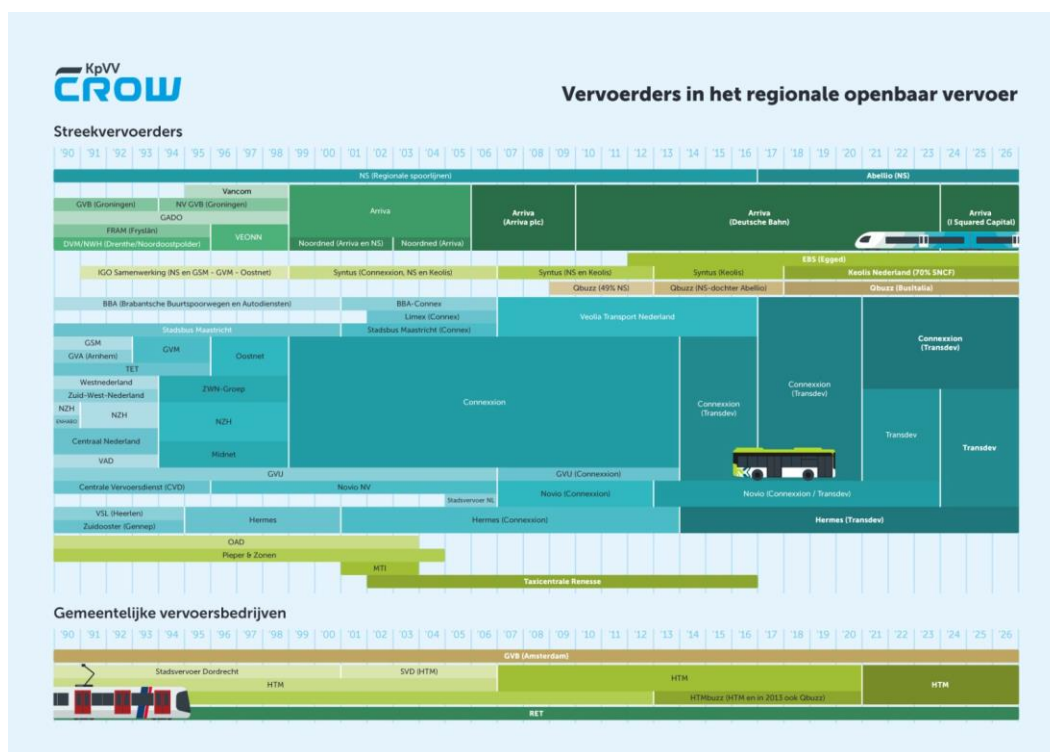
KpVV
CROW

Vervoerders in het regionale openbaar vervoer

Streekvervoerders

'90 '91 '92 '93 '94 '95 '96 '97 '98 '99 '00 '01 '02 '03 '04 '05 '06 '07 '08 '09 '10 '11 '12 '13 '14 '15 '16 '17 '18 '19 '20 '21 '22 '23 '24 '25 '26

NS (Regionale spoorlijnen)
Abellio (NS)
Vancom
GVB (Groningen)
NV GVB (Groningen)
GADO
FRAM (Fryslân)
DVM/NWH (Drenthe/Noordoostpolder)
VEONN
Arriva
Noordned (Arriva en NS)
Noordned (Arriva)
Arriva (Arriva plc)
Arriva (Deutsche Bahn)
Arriva (I Squared Capital)
EBS (Egged)
IGO Samenwerking (NS en GSM - GVM - Oostnet)
Syntus (Connexxion, NS en Keolis)
Syntus (NS en Keolis)
Syntus (Keolis)
Keolis Nederland (70% SNCF)
Qbuzz (49% NS)
Qbuzz (NS-dochter Abellio)
Qbuzz (Busitalia)
BBA (Brabantsche Buurtspoorwegen en Autodiensten)
BBA-Connex
Limex (Connex)
Stadsbus Maastricht
Stadsbus Maastricht (Connex)
Veolia Transport Nederland
Connexxion (Transdev)
GSM
GVA (Arnhem)
GVM
Oostnet
TET
Westnederland
Zuid-West-Nederland
ZWN-Groep
NZH
ENHABO
NZH
NZH
Centraal Nederland
Midnet
VAD
Connexxion
Connexxion (Transdev)
Connexxion (Transdev)
Transdev
Transdev
GVU
GVU (Connexxion)
Centrale Vervoersdienst (CVD)
Novio NV
Stadsvervoer NL
Novio (Connexxion)
Novio (Connexxion / Transdev)
VSL (Heerlen)
Zuidooster (Gennep)
Hermes
Hermes (Connexxion)
Hermes (Transdev)
OAD
Pieper & Zonen
MTI
Taxicentrale Renesse

Gemeentelijke vervoersbedrijven

'90 '91 '92 '93 '94 '95 '96 '97 '98 '99 '00 '01 '02 '03 '04 '05 '06 '07 '08 '09 '10 '11 '12 '13 '14 '15 '16 '17 '18 '19 '20 '21 '22 '23 '24 '25 '26

GVB (Amsterdam)
Stadsvervoer Dordrecht
SVD (HTM)
HTM
HTM
HTM
HTMbuzz (HTM en in 2013 ook Qbuzz)
RET